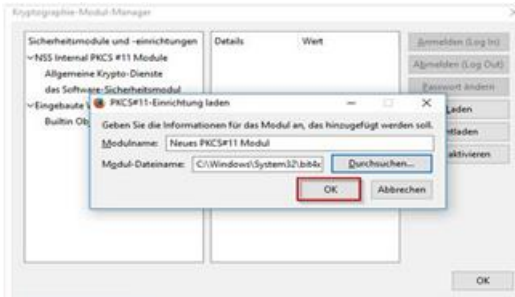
Kryptographie-Modul-Manager

Sicherheitsmodule und -einrichtungen
∨NSS Internal PKCS #11 Module
Allgemeine Krypto-Dienste
das Software-Sicherheitsmodul
∨Eingebaute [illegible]
Builtin Ob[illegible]

Details
Wert

Anmelden (Log In)
Abmelden (Log Out)
Passwort ändern
Laden
Entladen
Aktivieren

PKCS#11-Einrichtung laden
Geben Sie die Informationen für das Modul an, das hinzugefügt werden soll.
Modulname: Neues PKCS#11 Modul
Modul-Dateiname: C:\Windows\System32\bit4x
Durchsuchen...
OK
Abbrechen

OK